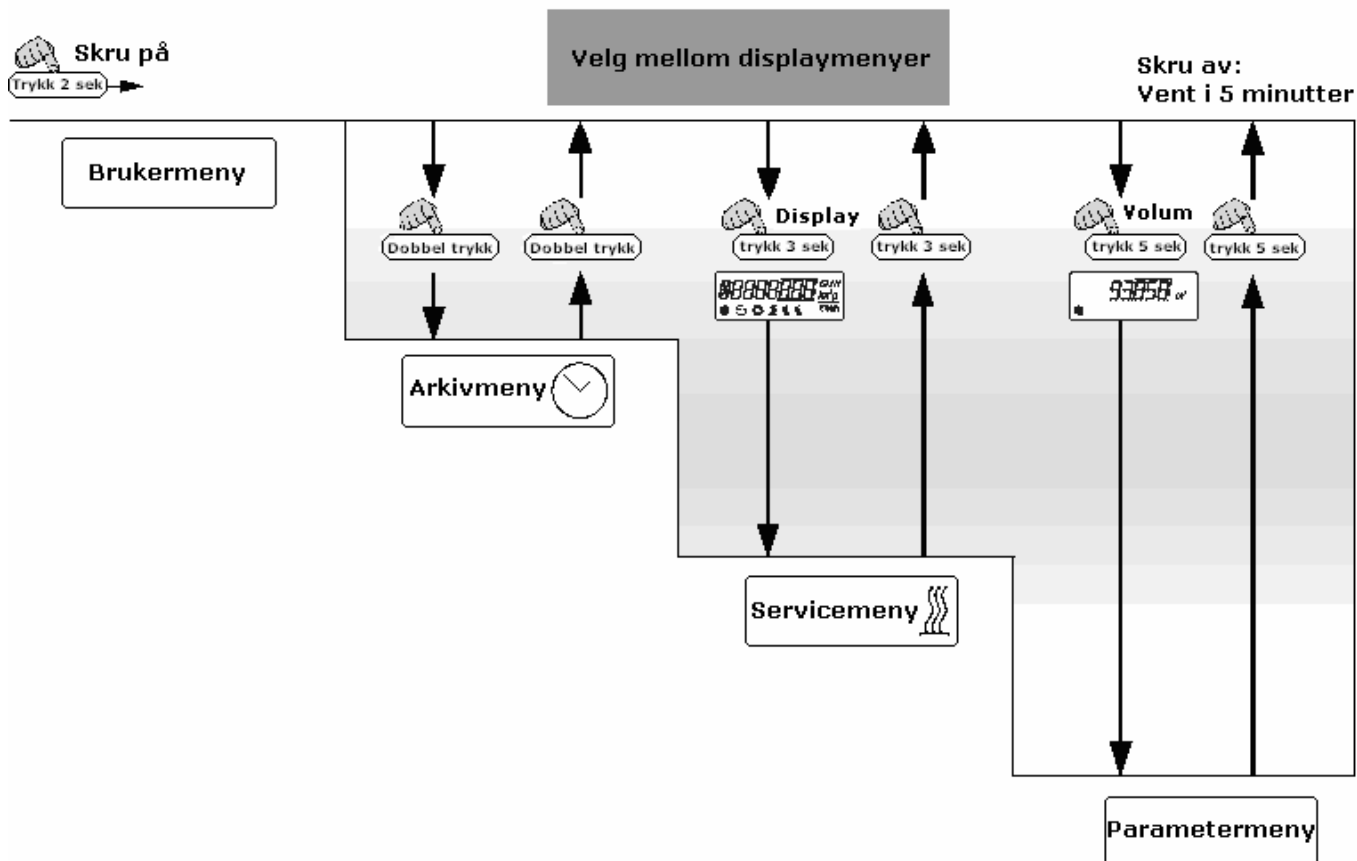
Skru på
Trykk 2 sek

Velg mellom displaymenyer

Skru av:
Vent i 5 minutter

Brukermeny

Dobbel trykk
Dobbel trykk

Display
trykk 3 sek
trykk 3 sek

Volum
trykk 5 sek
trykk 5 sek

88888888
93858

Arkivmeny

Servicemeny

Parametermeny